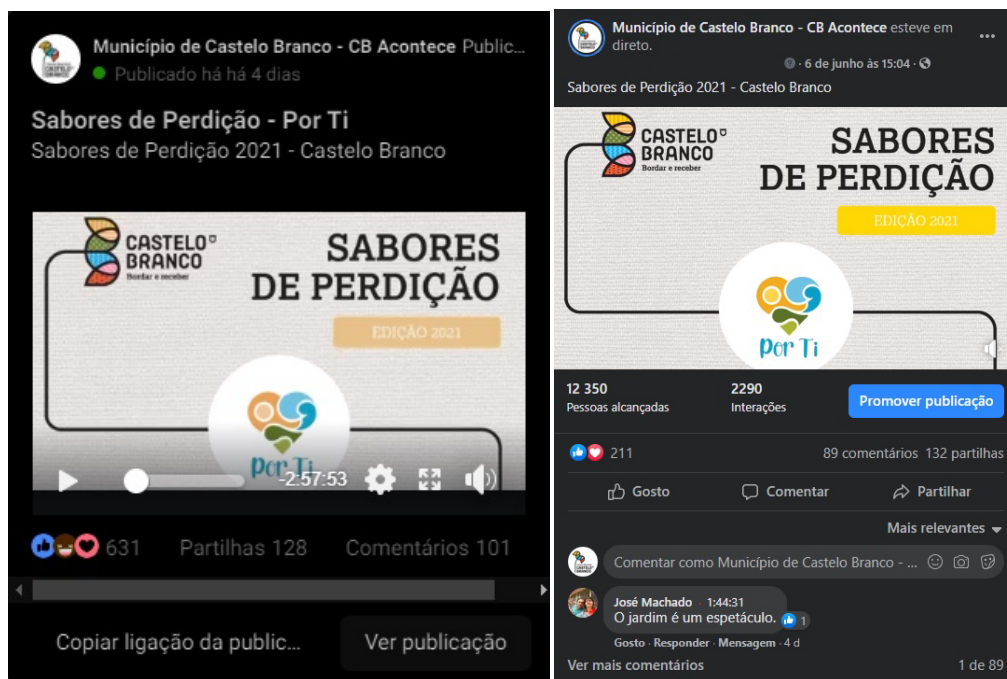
Município de Castelo Branco - CB Acontece Public...
Publicado há há 4 dias

Sabores de Perdição - Por Ti
Sabores de Perdição 2021 - Castelo Branco

CASTELO BRANCO
Bordar e receber

SABORES DE PERDIÇÃO
EDIÇÃO 2021

Por Ti

-2:57:53

631 Partilhas 128 Comentários 101

Copiar ligação da public...
Ver publicação

Município de Castelo Branco - CB Acontece esteve em direto.
6 de junho às 15:04
Sabores de Perdição 2021 - Castelo Branco

CASTELO BRANCO
Bordar e receber

SABORES DE PERDIÇÃO
EDIÇÃO 2021

Por Ti

12 350
Pessoas alcançadas
2290
Interações
Promover publicação

211
89 comentários 132 partilhas

Gosto
Comentar
Partilhar

Mais relevantes

Comentar como Município de Castelo Branco - ...

José Machado 1:44:31
O jardim é um espetáculo.
1
Gosto · Responder · Mensagem · 4 d

Ver mais comentários
1 de 89